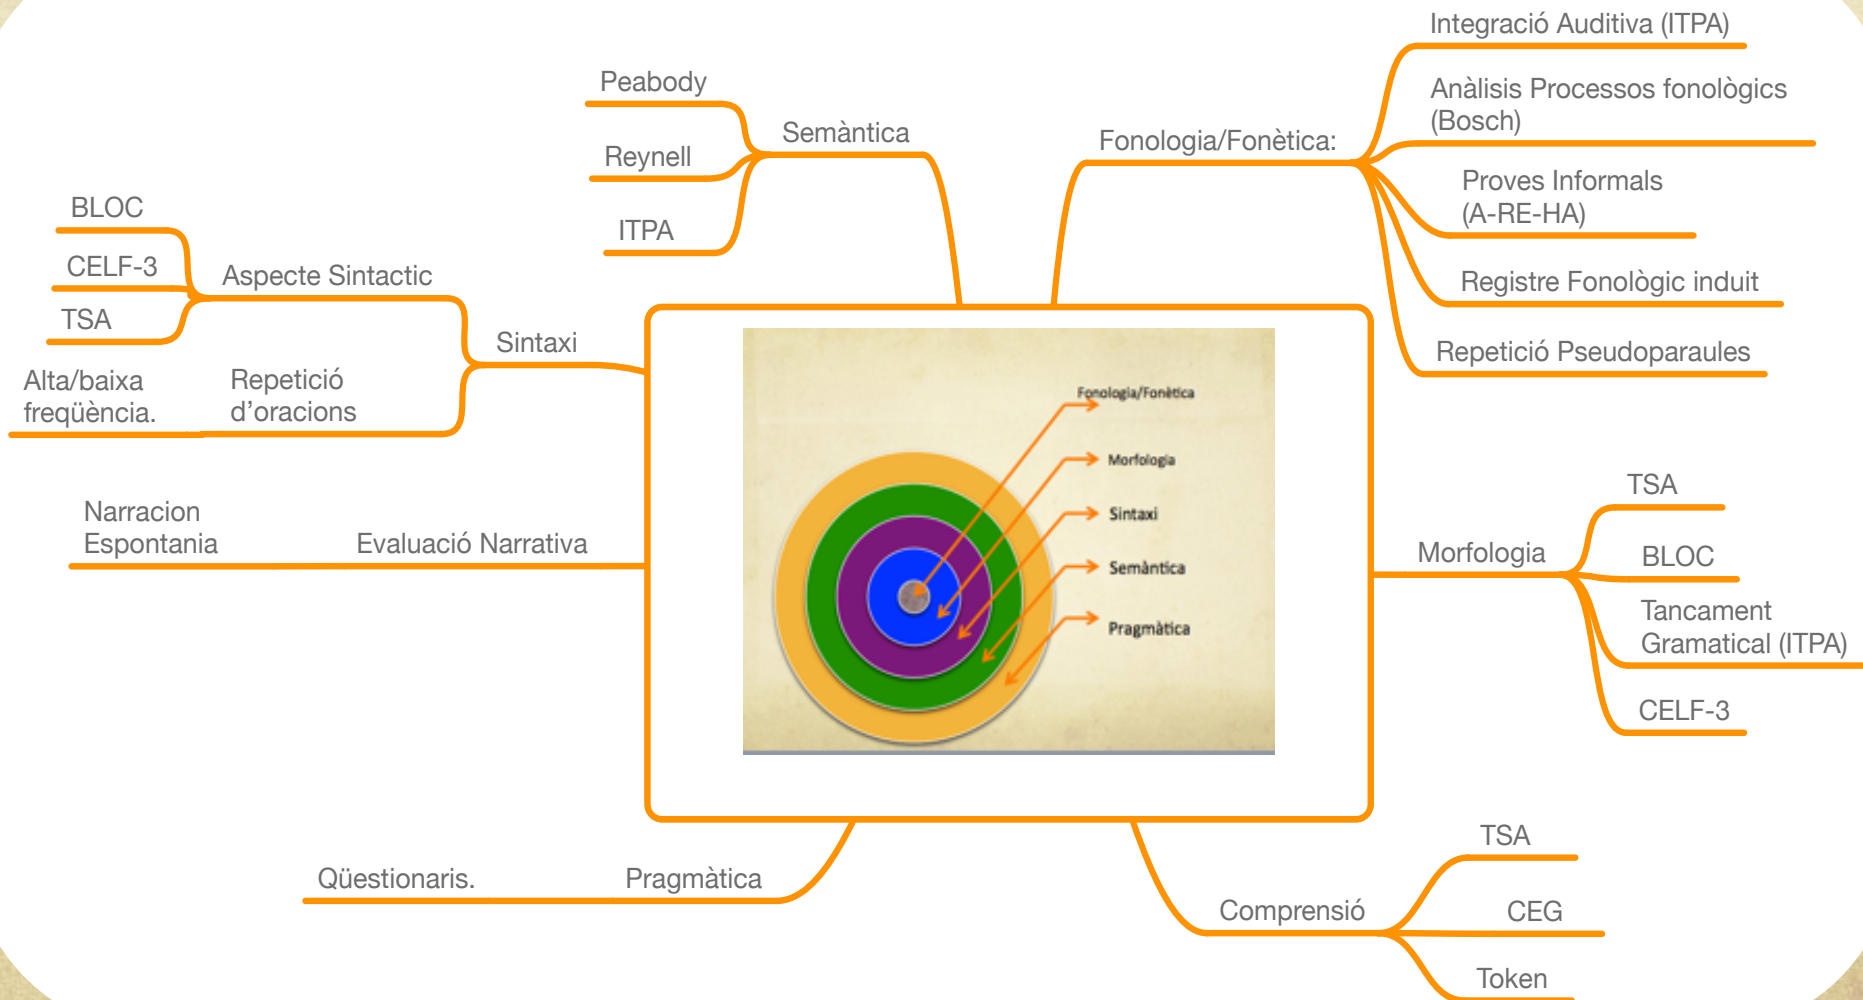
Peabody
Reynell
ITPA
Semàntica

Integració Auditiva (ITPA)
Anàlisis Processos fonològics (Bosch)
Proves Informals (A-RE-HA)
Registre Fonològic induit
Repetició Pseudoparaules
Fonologia/Fonètica:

BLOC
CELF-3
TSA
Aspecte Sintactic
Alta/baixa freqüència.
Repetició d'oracions
Sintaxi

Narracion Espontania
Evaluació Narrativa

Fonologia/Fonètica
Morfologia
Sintaxi
Semàntica
Pragmàtica

TSA
BLOC
Tancament Gramatical (ITPA)
CELF-3
Morfologia

Qüestionaris.
Pragmàtica

TSA
CEG
Token
Comprensió